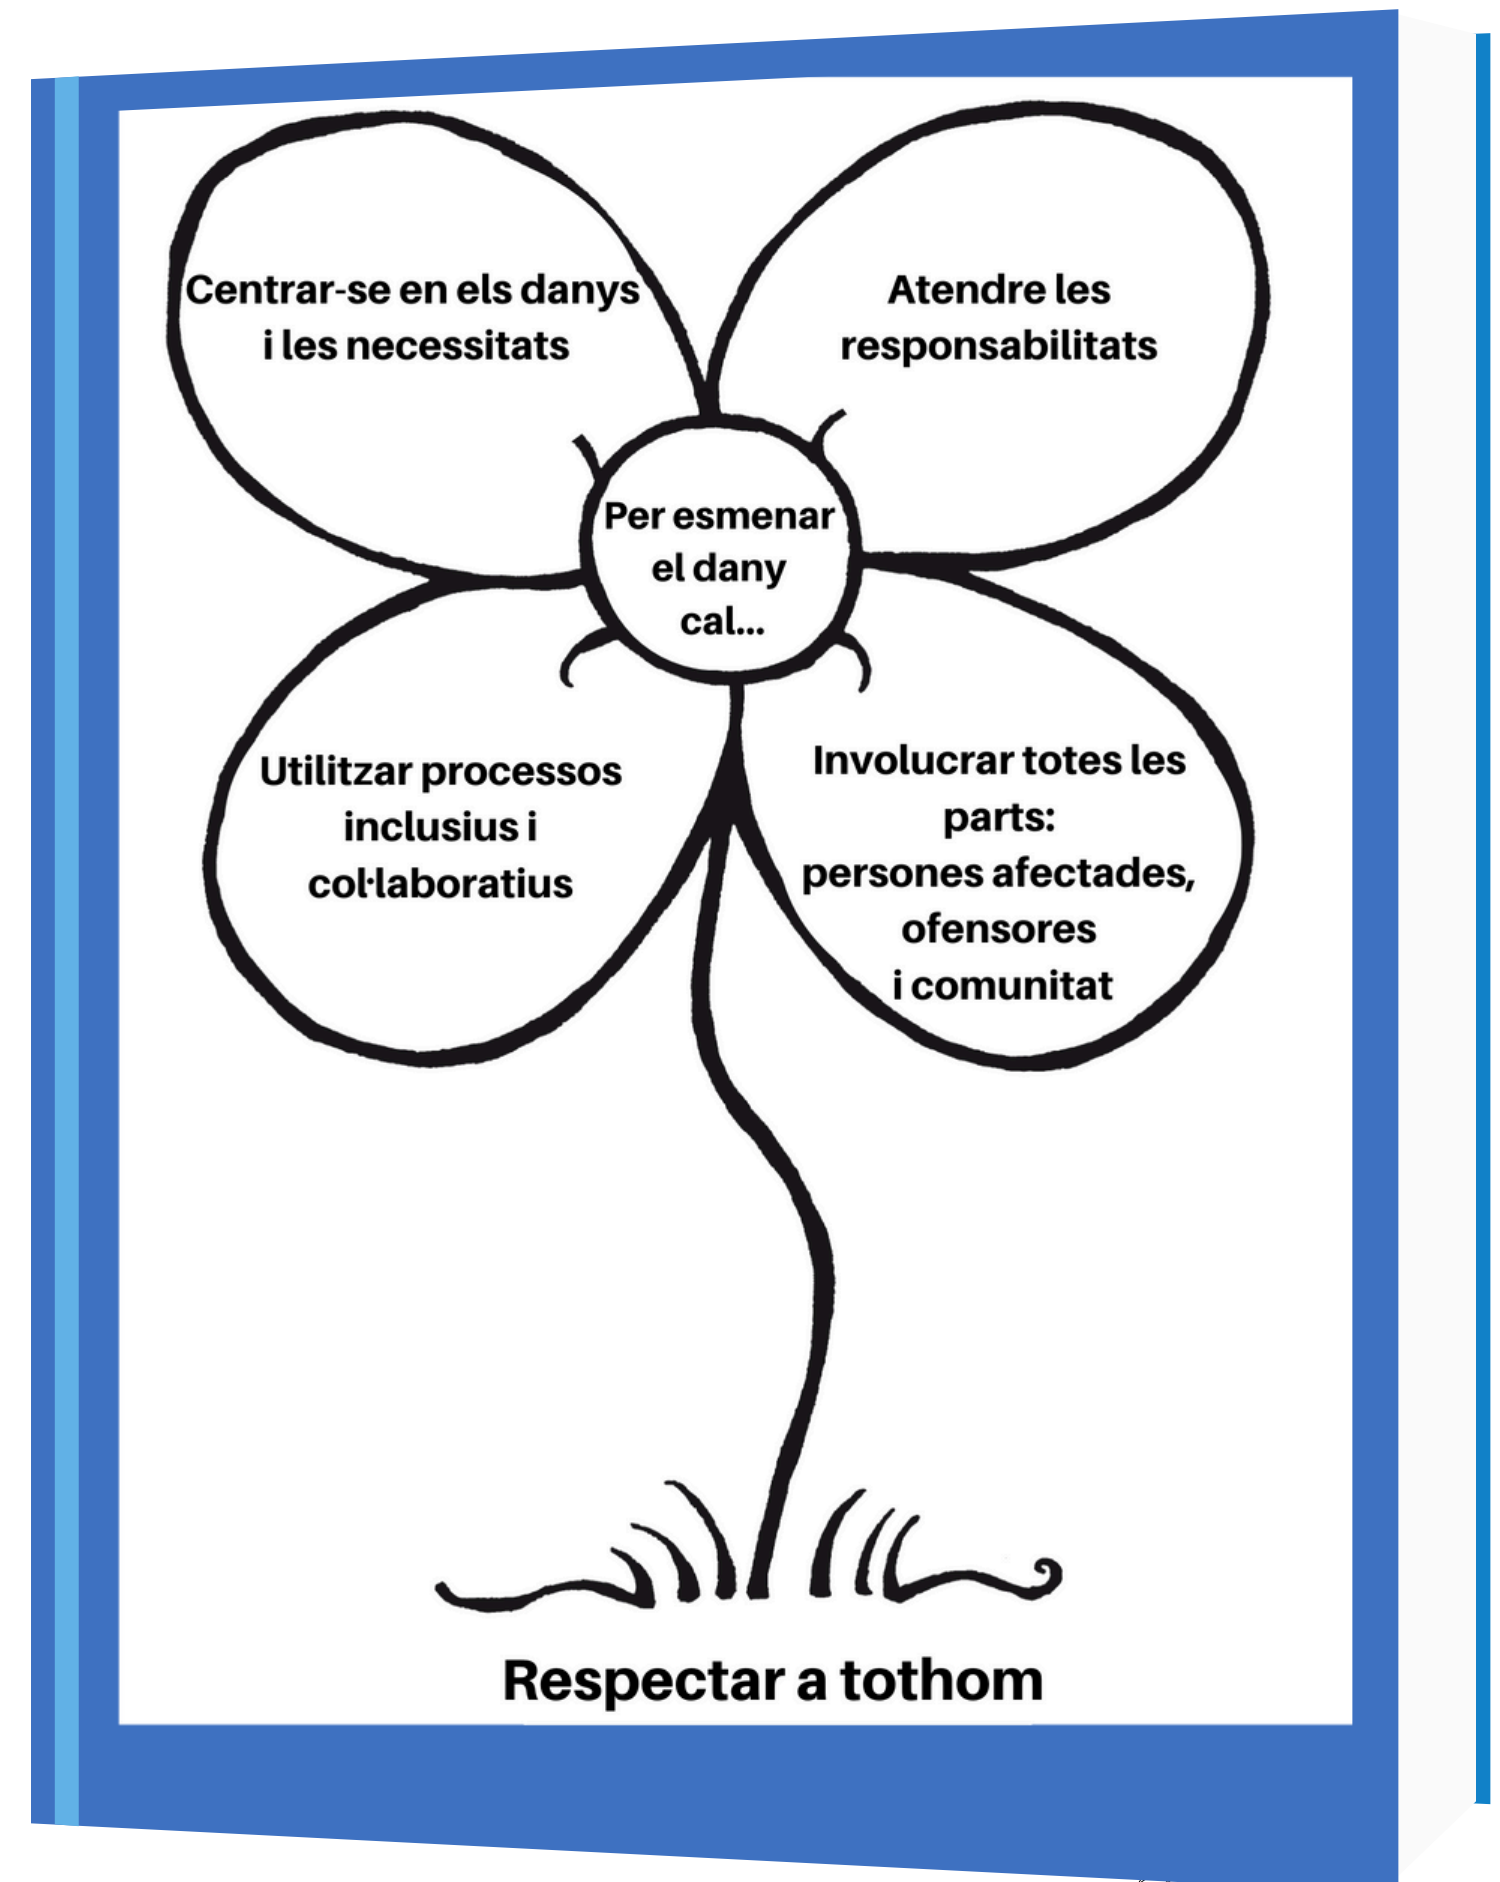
Centrar-se en els danys i les necessitats

Atendre les responsabilitats

Per esmenar el dany cal...

Utilitzar processos inclusius i col·laboratius

Involucrar totes les parts: persones afectades, ofensores i comunitat

Respectar a tothom